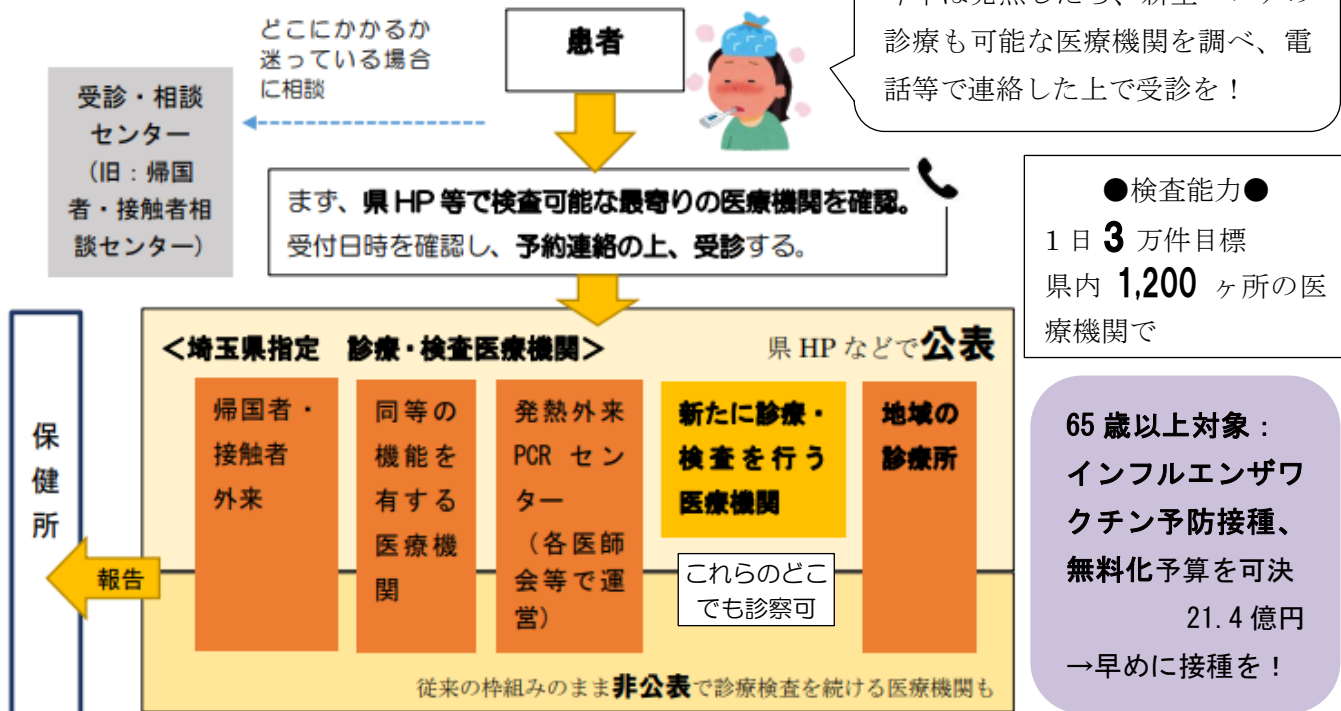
どこにかかるか迷っている場合に相談

受診・相談センター（旧：帰国者・接触者相談センター）

患者

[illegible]診療も可能な医療機関を調べ、電話等で連絡した上で受診を！

まず、県 HP 等で検査可能な最寄りの医療機関を確認。受付日時を確認し、予約連絡の上、受診する。

●検査能力●
1 日 3 万件目標
県内 1,200 ヶ所の医療機関で

<埼玉県指定　診療・検査医療機関>

県 HP などで公表

帰国者・接触者外来

同等の機能を有する医療機関

発熱外来 PCR センター（各医師会等で運営）

新たに診療・検査を行う医療機関

地域の診療所

これらのどこでも診察可

保健所

報告

従来の枠組みのまま非公表で診療検査を続ける医療機関も

65 歳以上対象：インフルエンザワクチン予防接種、無料化予算を可決
21.4 億円
→早めに接種を！